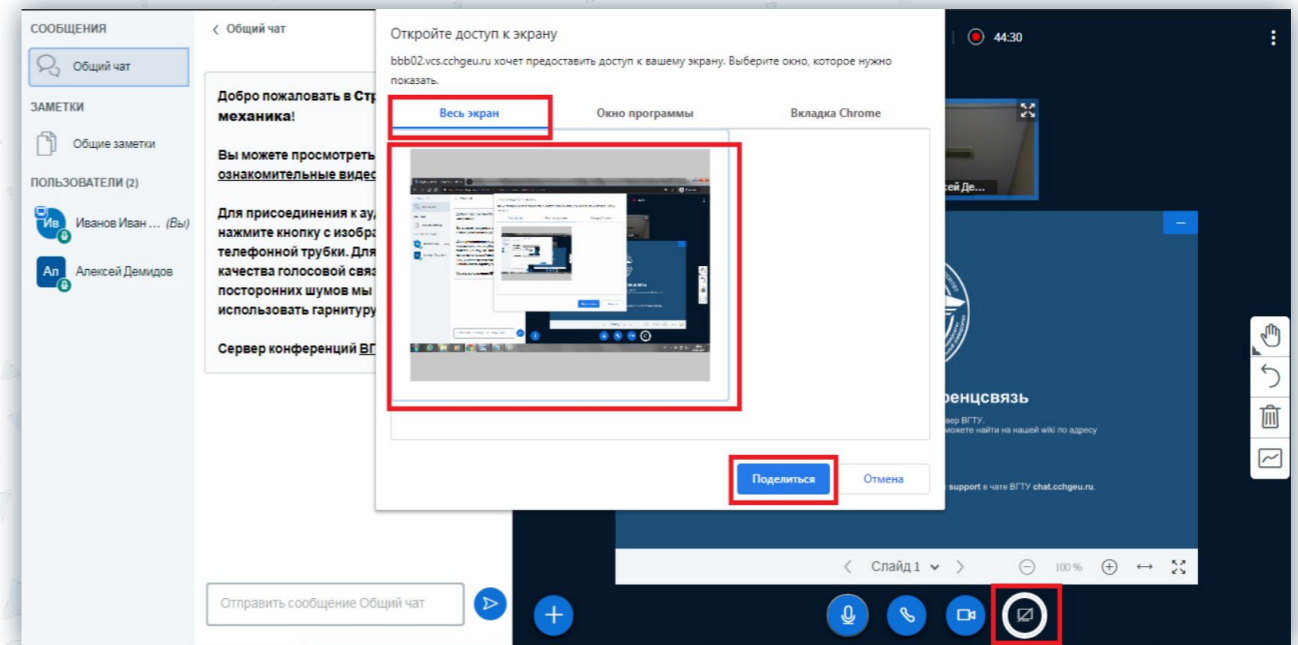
СООБЩЕНИЯ

Общий чат

ЗАМЕТКИ

Общие заметки

ПОЛЬЗОВАТЕЛИ (2)

Ив Иванов Иван ... (Вы)

Ал Алексей Демидов

‹ Общий чат

Добро пожаловать в Стр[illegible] механика!

Вы можете просмотреть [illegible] ознакомительные видео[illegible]

Для присоединения к ау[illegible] нажмите кнопку с изобра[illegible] телефонной трубки. Для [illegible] качества голосовой связ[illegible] посторонних шумов мы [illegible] использовать гарнитуру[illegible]

Сервер конференций ВГ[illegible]

Отправить сообщение Общий чат

Откройте доступ к экрану

bbb02.vcs.cchgeu.ru хочет предоставить доступ к вашему экрану. Выберите окно, которое нужно показать.

Весь экран

Окно программы

Вкладка Chrome

Поделиться

Отмена

44:30

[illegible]сей Де...

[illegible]ренцсвязь

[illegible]вер ВГТУ.
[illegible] можете найти на нашей wiki по адресу

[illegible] support в чате ВГТУ chat.cchgeu.ru.

Слайд 1

100 %